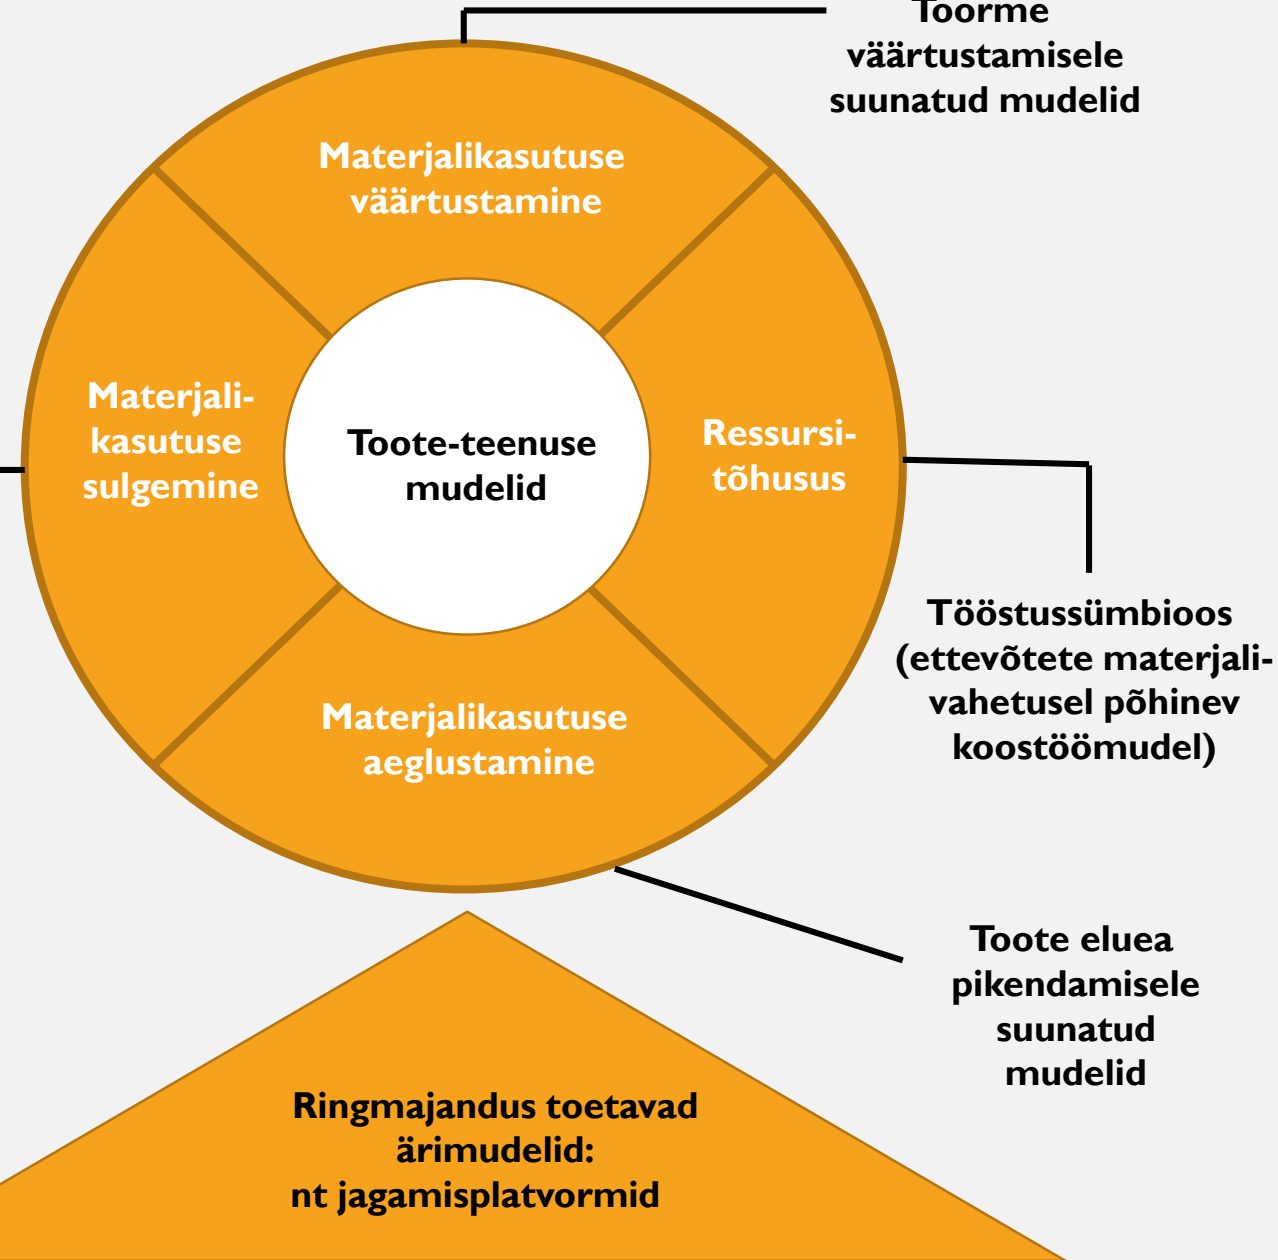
Toorme väärtustamisele suunatud mudelid

Materjalikasutuse väärtustamine

Materjalikasutuse sulgemine

Toote-teenuse mudelid

Ressursitõhusus

Tööstussümbioos (ettevõtete materjalivahetusel põhinev koostöömudel)

Materjalikasutuse aeglustamine

Toote eluea pikendamisele suunatud mudelid

Ringmajandus toetavad ärimudelid: nt jagamisplatvormid